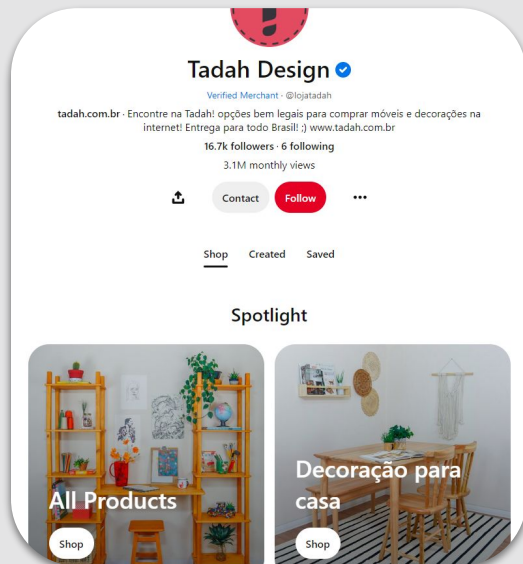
Tadah Design

Verified Merchant · @lojatadah

tadah.com.br · Encontre na Tadah! opções bem legais para comprar móveis e decorações na internet! Entrega para todo Brasil! ;) www.tadah.com.br

16.7k followers · 6 following

3.1M monthly views

Contact Follow •••

Shop Created Saved

Spotlight

All Products

Shop

Decoração para casa

Shop